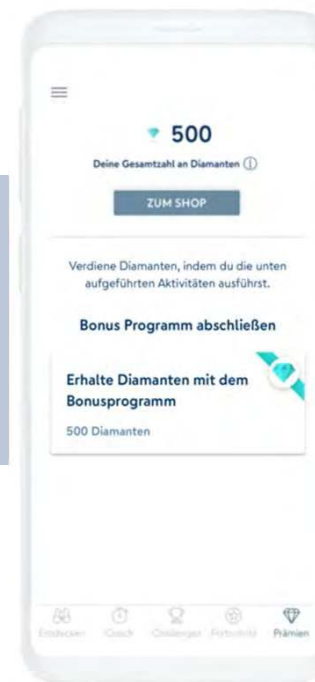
500

Deine Gesamtzahl an Diamanten ⓘ

ZUM SHOP

Verdiene Diamanten, indem du die unten aufgeführten Aktivitäten ausführst.

Bonus Programm abschließen

Erhalte Diamanten mit dem Bonusprogramm

500 Diamanten

Entdecken Coach Challenges Fortschritt Prämien